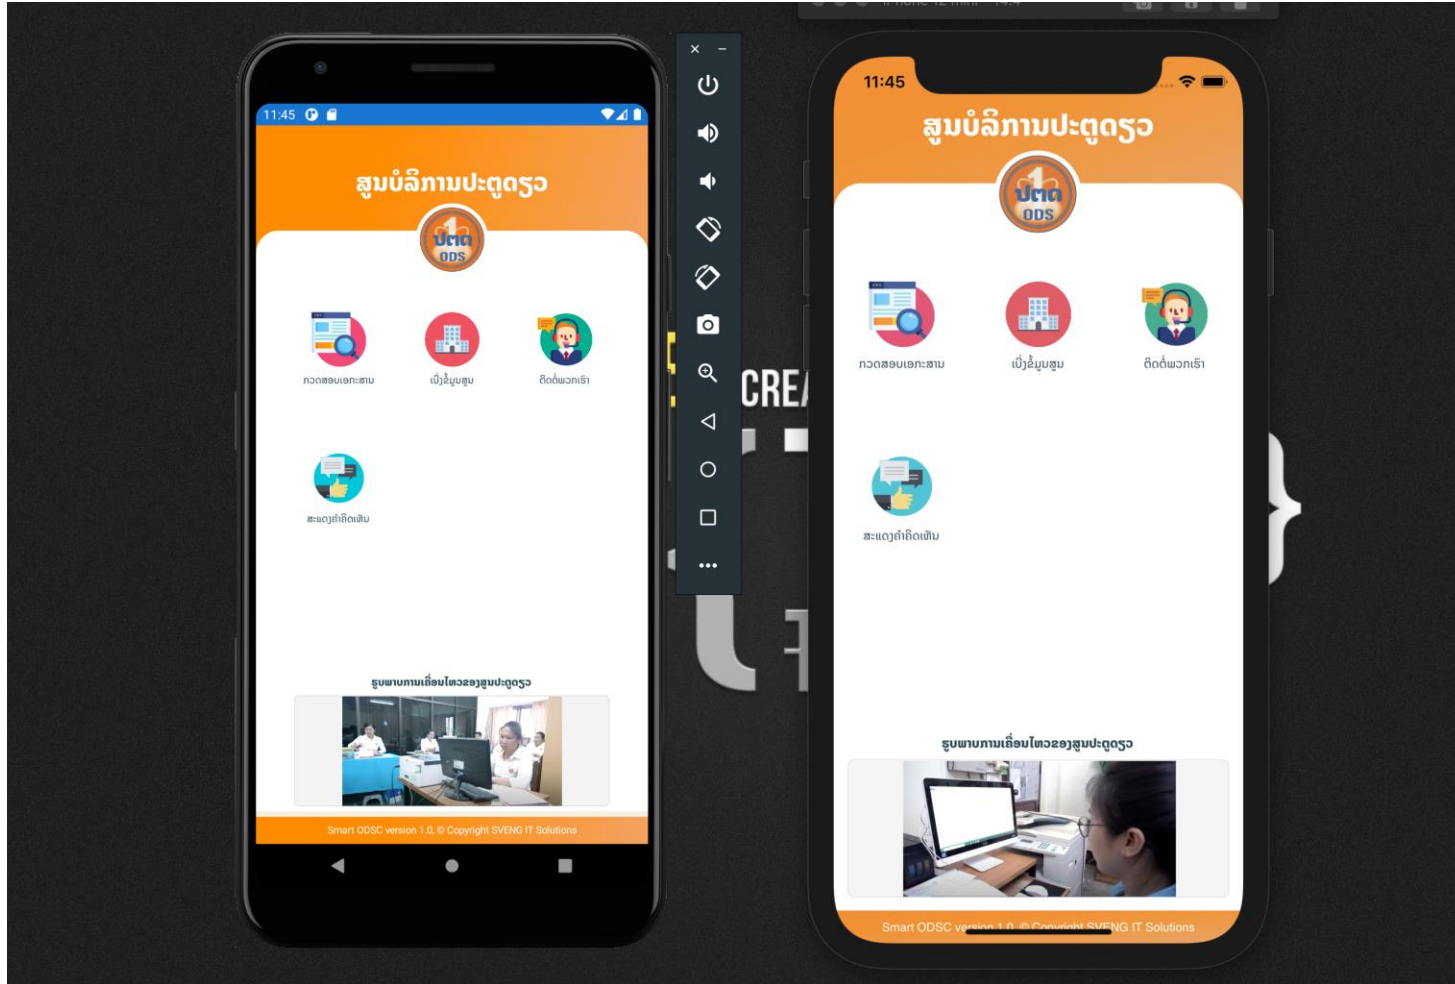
11:45

ສູນບໍລິການປະຕູດຽວ

ປຕດ
ODS

ກວດສອບເອກະສານ

ເບິ່ງຂໍ້ມູນສູນ

ຕິດຕໍ່ພວກເຮົາ

ສະແດງຄຳຄິດເຫັນ

ຮູບພາບການເຄື່ອນໄຫວຂອງສູນປະຕູດຽວ

Smart ODSC version 1.0, © Copyright SVENG IT Solutions

CREA

11:45

ສູນບໍລິການປະຕູດຽວ

ປຕດ
ODS

ກວດສອບເອກະສານ

ເບິ່ງຂໍ້ມູນສູນ

ຕິດຕໍ່ພວກເຮົາ

ສະແດງຄຳຄິດເຫັນ

ຮູບພາບການເຄື່ອນໄຫວຂອງສູນປະຕູດຽວ

Smart ODSC version 1.0, © Copyright SVENG IT Solutions